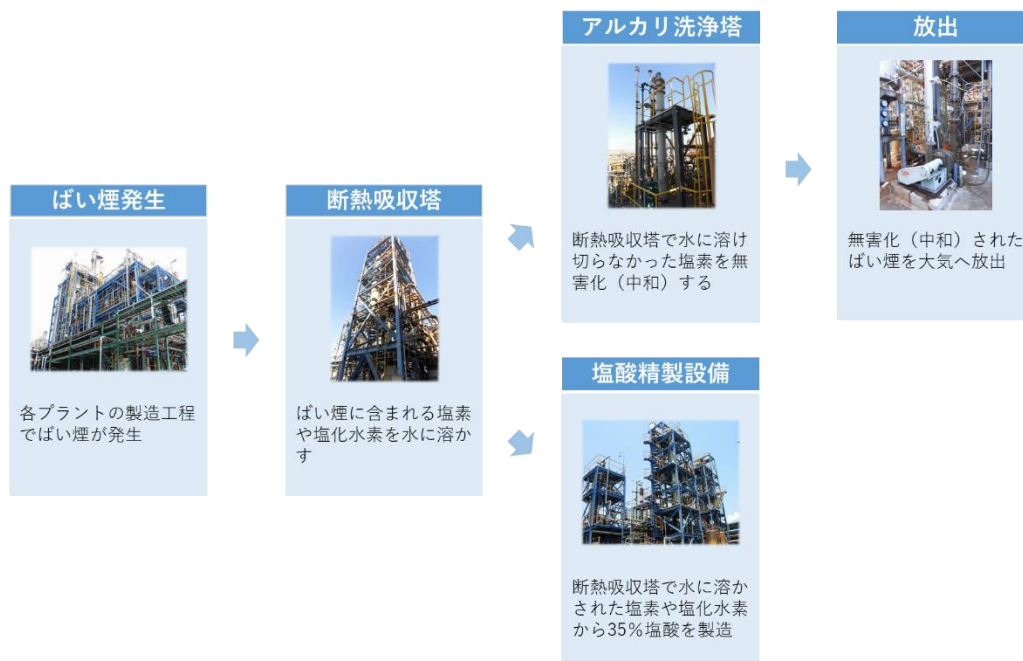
ばい煙発生

各プラントの製造工程でばい煙が発生

断熱吸収塔

ばい煙に含まれる塩素や塩化水素を水に溶かす

アルカリ洗浄塔

断熱吸収塔で水に溶け切らなかった塩素を無害化（中和）する

放出

無害化（中和）されたばい煙を大気へ放出

塩酸精製設備

断熱吸収塔で水に溶かされた塩素や塩化水素から35％塩酸を製造